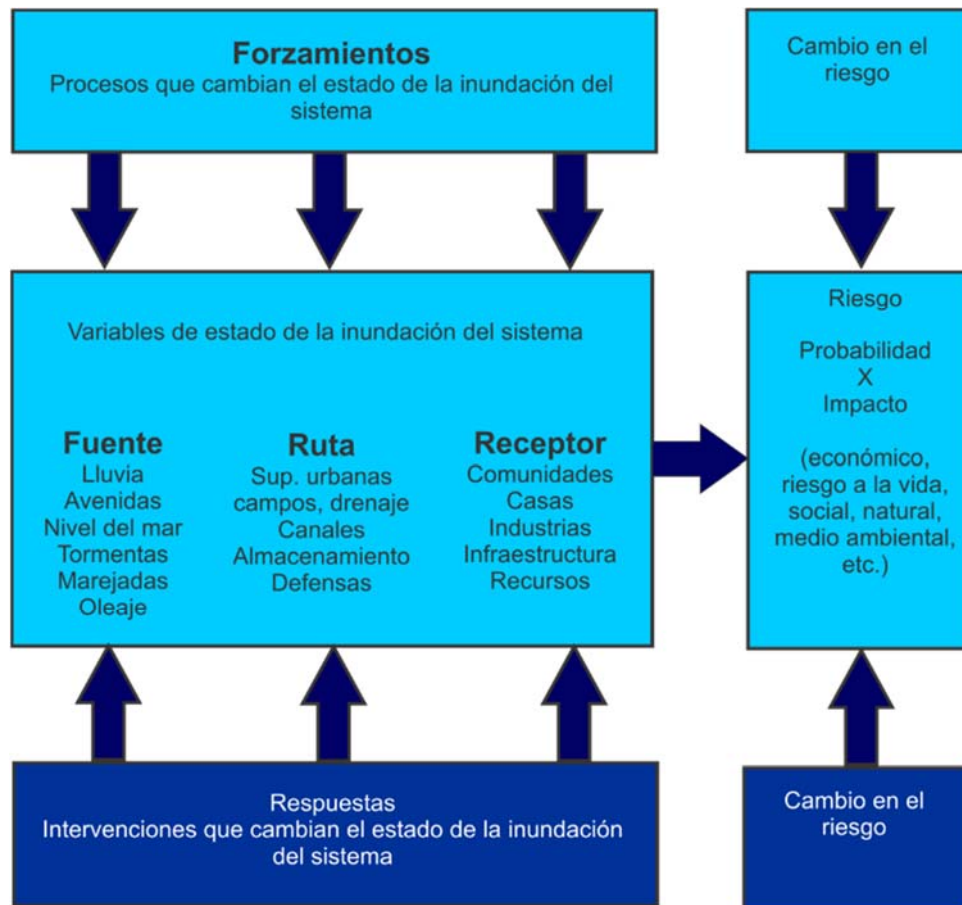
**Forzamientos**
Procesos que cambian el estado de la inundación del sistema

Cambio en el riesgo

Variables de estado de la inundación del sistema

**Fuente**
Lluvia
Avenidas
Nivel del mar
Tormentas
Marejadas
Oleaje

**Ruta**
Sup. urbanas
campos, drenaje
Canales
Almacenamiento
Defensas

**Receptor**
Comunidades
Casas
Industrias
Infraestructura
Recursos

Riesgo

Probabilidad
X
Impacto

(económico, riesgo a la vida, social, natural, medio ambiental, etc.)

Respuestas
Intervenciones que cambian el estado de la inundación del sistema

Cambio en el riesgo